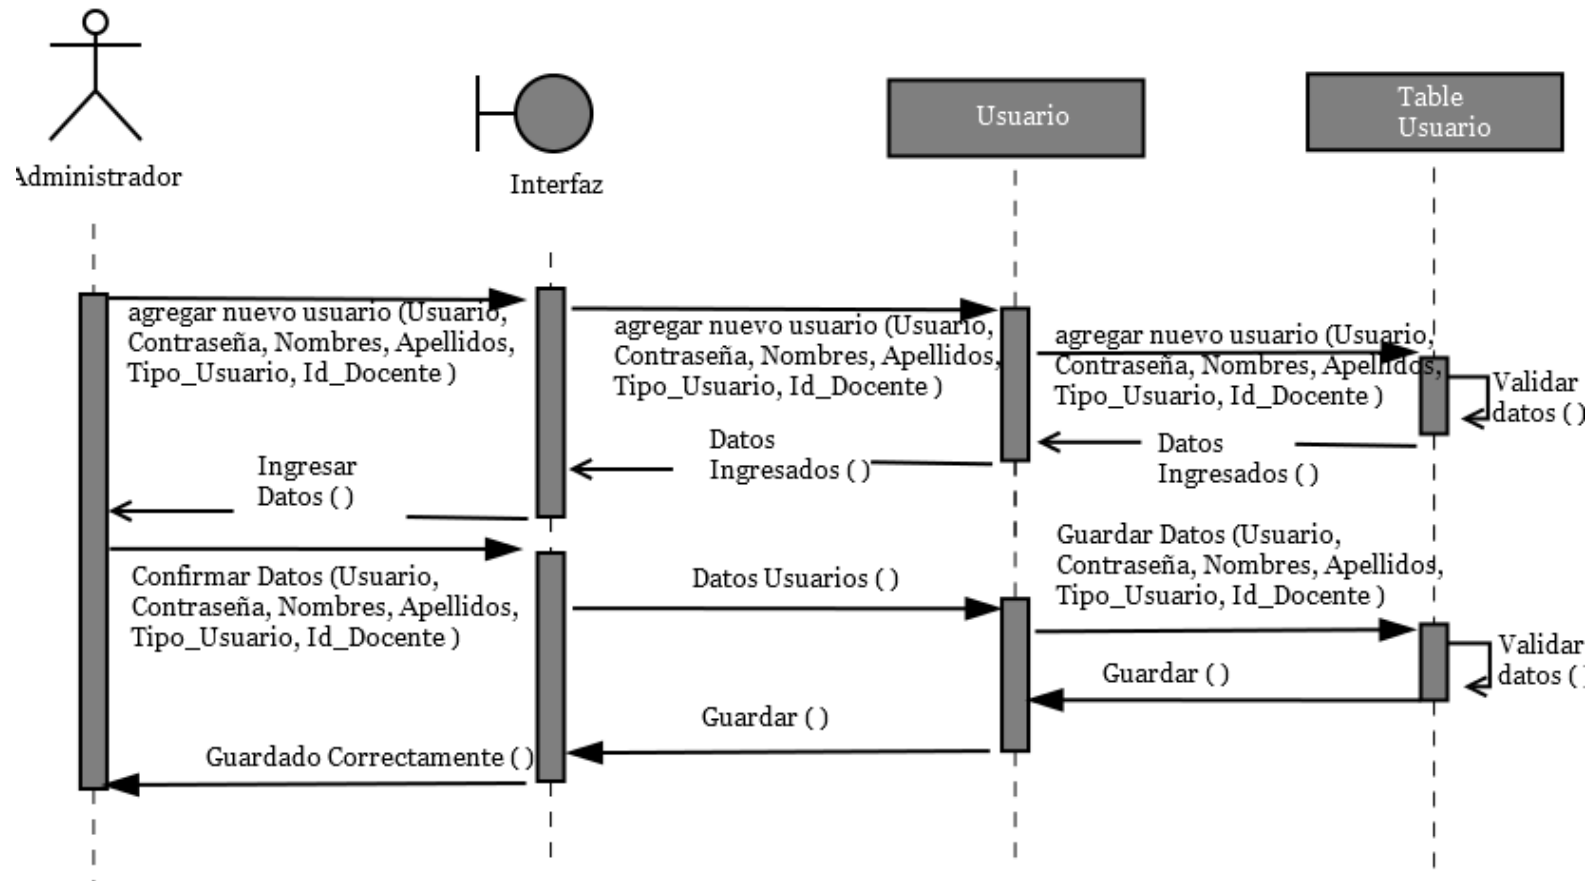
Administrador

Interfaz

Usuario

Table Usuario

agregar nuevo usuario (Usuario, Contraseña, Nombres, Apellidos, Tipo_Usuario, Id_Docente )

agregar nuevo usuario (Usuario, Contraseña, Nombres, Apellidos, Tipo_Usuario, Id_Docente )

agregar nuevo usuario (Usuario, Contraseña, Nombres, Apellidos, Tipo_Usuario, Id_Docente )

Validar datos ( )

Datos Ingresados ( )

Datos Ingresados ( )

Ingresar Datos ( )

Guardar Datos (Usuario, Contraseña, Nombres, Apellidos, Tipo_Usuario, Id_Docente )

Confirmar Datos (Usuario, Contraseña, Nombres, Apellidos, Tipo_Usuario, Id_Docente )

Datos Usuarios ( )

Validar datos ( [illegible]

Guardar ( )

Guardar ( )

Guardado Correctamente ( )